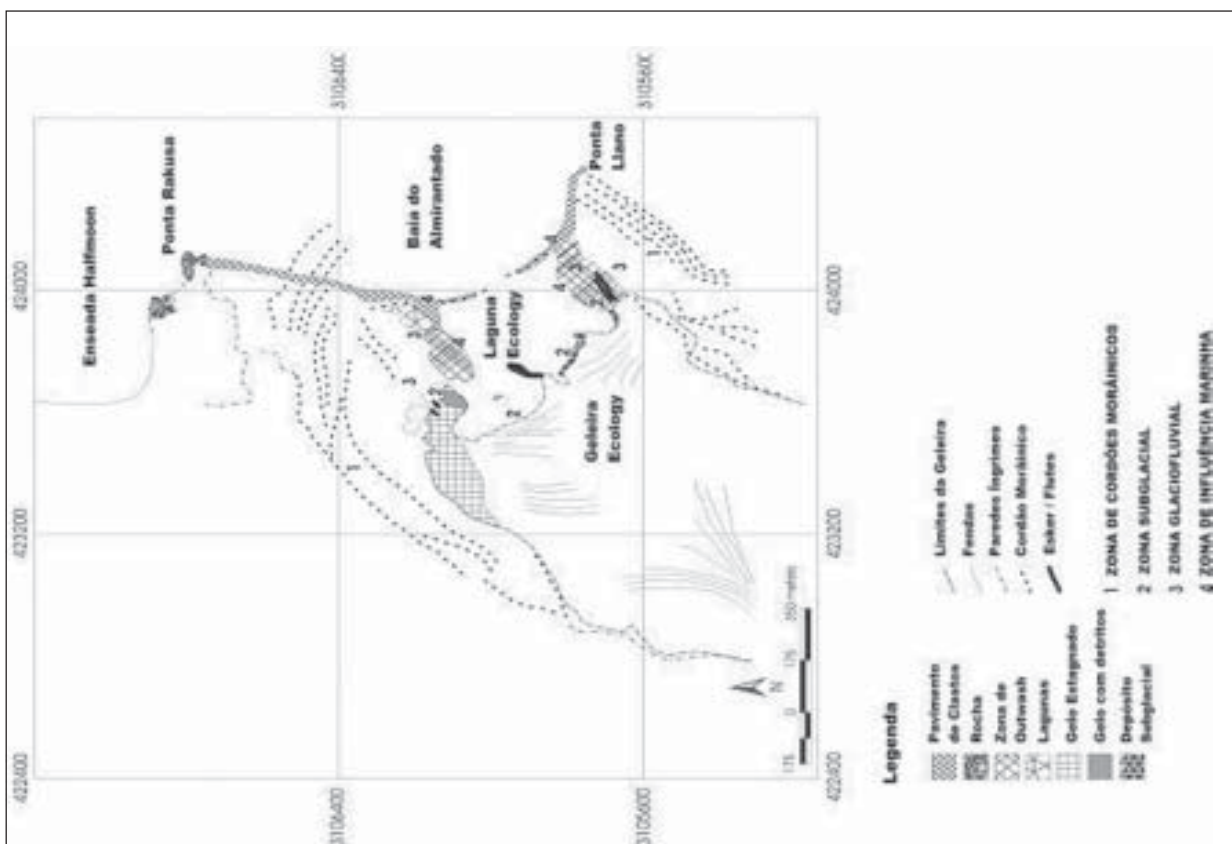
Enseada Halfmoon

Ponta Rakusa

Baía do Almirantado

Ponta Llano

Laguna Ecology

Geleira Ecology

424000

423200

422400

3106400

3105600

3105400

3106400

N

175 0 125 250 Metros

Legenda

Pavimento de Clastos

Rocha

Zona de Outwash

Lagunas

Gelo Estagnado

Gelo com detritos

Depósito Subglacial

Limites da Geleira

Fendas

Paredes Íngremes

Cordão Morâinico

Esker / Flutes

1 ZONA DE CORDÕES MORÂINICOS

2 ZONA SUBGLACIAL

3 ZONA GLACIOFLUVIAL

4 ZONA DE INFLUÊNCIA MARINHA

1

2

3

4